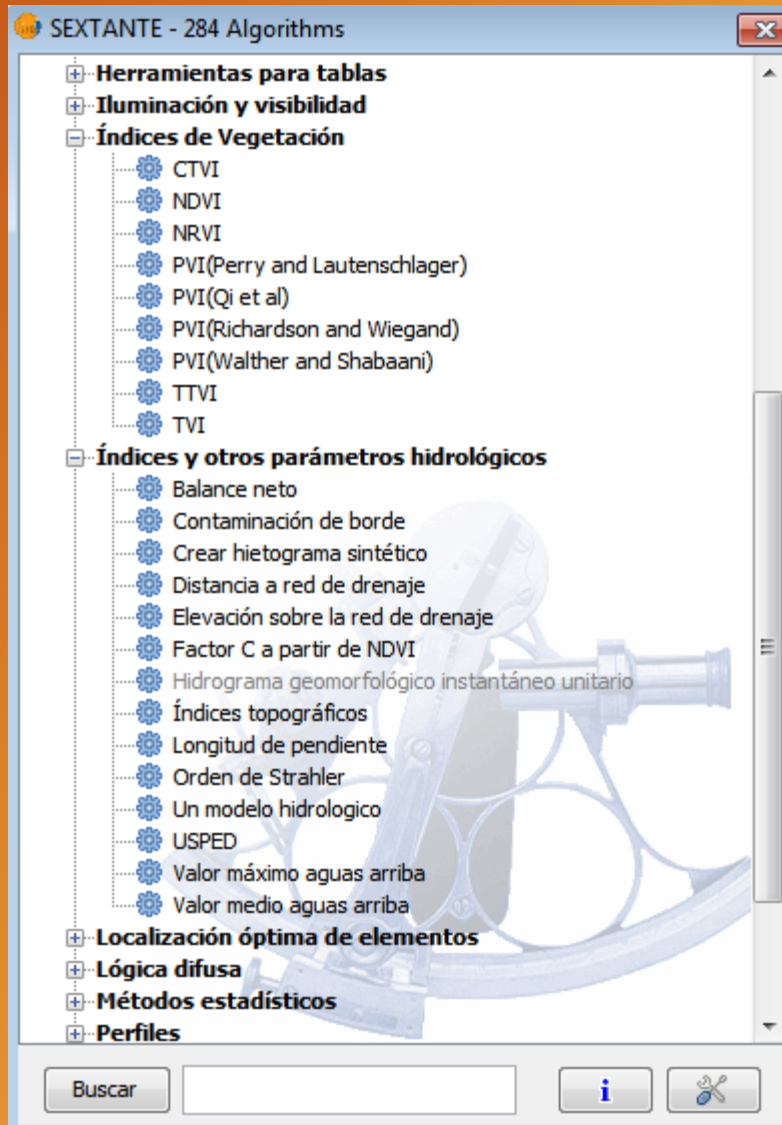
SEXTANTE - 284 Algorithms

Herramientas para tablas
Iluminación y visibilidad
Índices de Vegetación
CTVI
NDVI
NRVI
PVI(Perry and Lautenschlager)
PVI(Qi et al)
PVI(Richardson and Wiegand)
PVI(Walther and Shabaani)
TTVI
TVI
Índices y otros parámetros hidrológicos
Balance neto
Contaminación de borde
Crear hietograma sintético
Distancia a red de drenaje
Elevación sobre la red de drenaje
Factor C a partir de NDVI
Hidrograma geomorfológico instantáneo unitario
Índices topográficos
Longitud de pendiente
Orden de Strahler
Un modelo hidrologico
USPED
Valor máximo aguas arriba
Valor medio aguas arriba
Localización óptima de elementos
Lógica difusa
Métodos estadísticos
Perfiles

Buscar
i